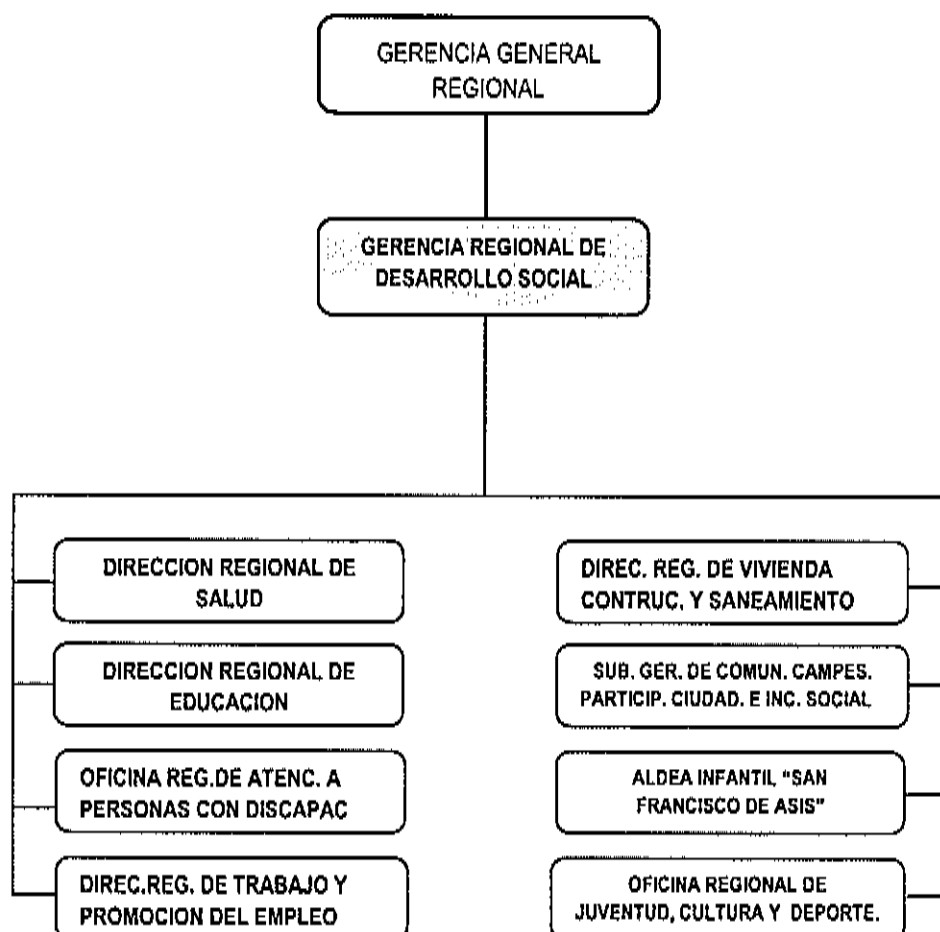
GERENCIA GENERAL REGIONAL

GERENCIA REGIONAL DE DESARROLLO SOCIAL

DIRECCION REGIONAL DE SALUD

DIRECCION REGIONAL DE EDUCACION

OFICINA REG.DE ATENC. A PERSONAS CON DISCAPAC

DIREC.REG. DE TRABAJO Y PROMOCION DEL EMPLEO

DIREC. REG. DE VIVIENDA CONTRUC. Y SANEAMIENTO

SUB. GER. DE COMUN. CAMPES. PARTICIP. CIUDAD. E INC. SOCIAL

ALDEA INFANTIL "SAN FRANCISCO DE ASIS"

OFICINA REGIONAL DE JUVENTUD, CULTURA Y DEPORTE.